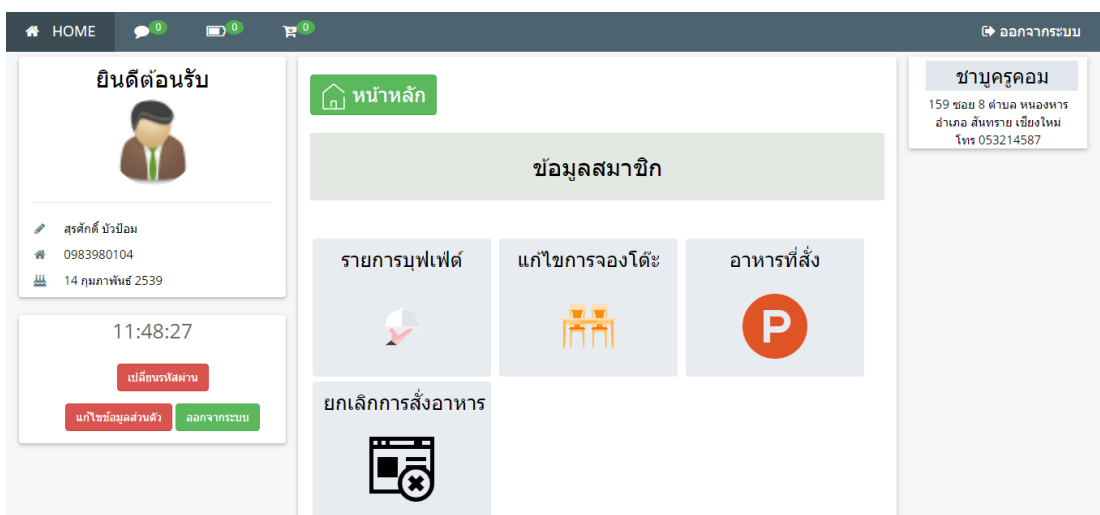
HOME 0 0 0 ออกจากระบบ

ยินดีต้อนรับ

สุรศักดิ์ บัวป้อม
0983980104
14 กุมภาพันธ์ 2539

11:48:27

เปลี่ยนรหัสผ่าน
แก้ไขข้อมูลส่วนตัว ออกจากระบบ

หน้าหลัก

ข้อมูลสมาชิก

รายการบุฟเฟ่ต์
แก้ไขการจองโต๊ะ
อาหารที่สั่ง
ยกเลิกการสั่งอาหาร

ชาบูครูคอม
159 ซอย 8 ตำบล หนองหาร อำเภอ สันทราย เชียงใหม่ โทร 053214587